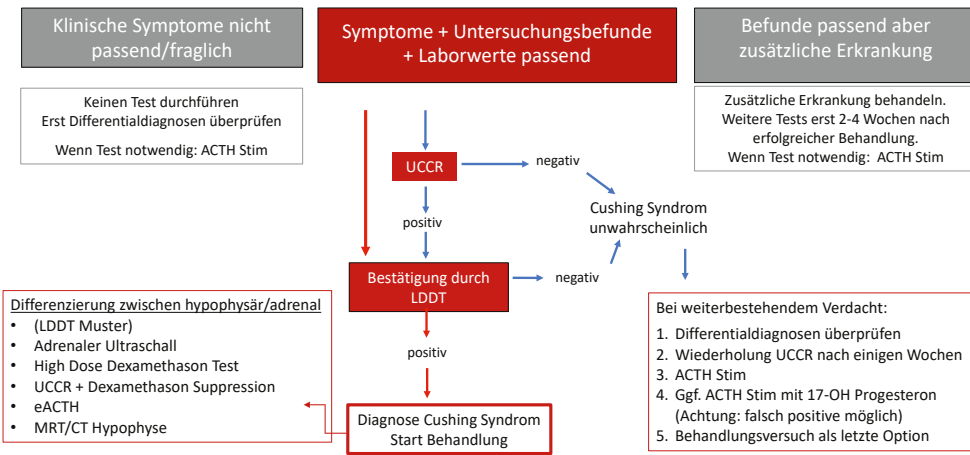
Klinische Symptome nicht passend/fraglich

Symptome + Untersuchungsbefunde + Laborwerte passend

Befunde passend aber zusätzliche Erkrankung

Keinen Test durchführen
Erst Differentialdiagnosen überprüfen

Wenn Test notwendig: ACTH Stim

Zusätzliche Erkrankung behandeln. Weitere Tests erst 2-4 Wochen nach erfolgreicher Behandlung. Wenn Test notwendig: ACTH Stim

UCCR

negativ

positiv

Cushing Syndrom unwahrscheinlich

Bestätigung durch LDDT

negativ

positiv

Differenzierung zwischen hypophysär/adrenal
• (LDDT Muster)
• Adrenaler Ultraschall
• High Dose Dexamethason Test
• UCCR + Dexamethason Suppression
• eACTH
• MRT/CT Hypophyse

Diagnose Cushing Syndrom Start Behandlung

Bei weiterbestehendem Verdacht:
1. Differentialdiagnosen überprüfen
2. Wiederholung UCCR nach einigen Wochen
3. ACTH Stim
4. Ggf. ACTH Stim mit 17-OH Progesteron (Achtung: falsch positive möglich)
5. Behandlungsversuch als letzte Option